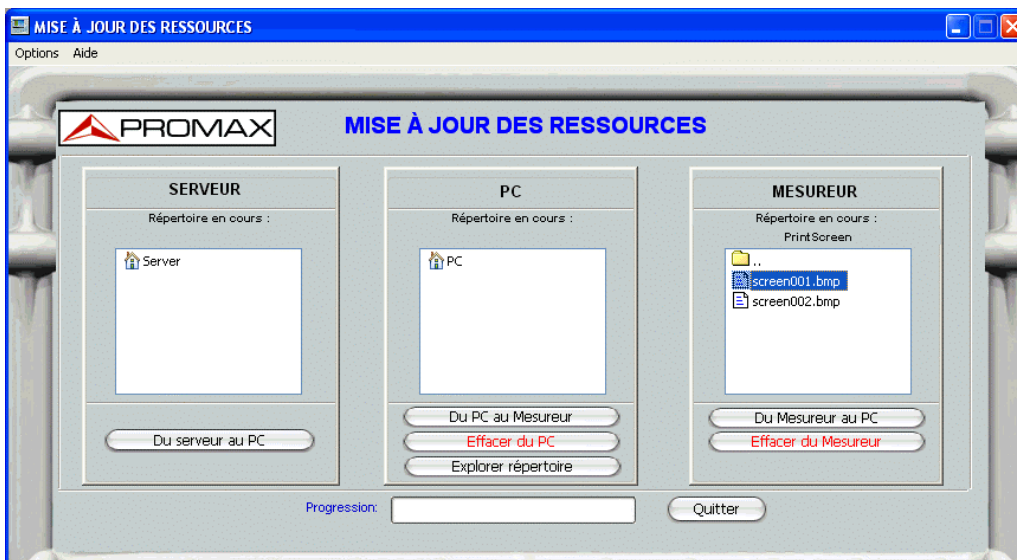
MISE À JOUR DES RESSOURCES

Options Aide

PROMAX

MISE À JOUR DES RESSOURCES

SERVEUR

Répertoire en cours :

Server

Du serveur au PC

PC

Répertoire en cours :

PC

Du PC au Mesureur

Effacer du PC

Explorer répertoire

MESUREUR

Répertoire en cours :
PrintScreen

..
screen001.bmp
screen002.bmp

Du Mesureur au PC

Effacer du Mesureur

Progression:

Quitter